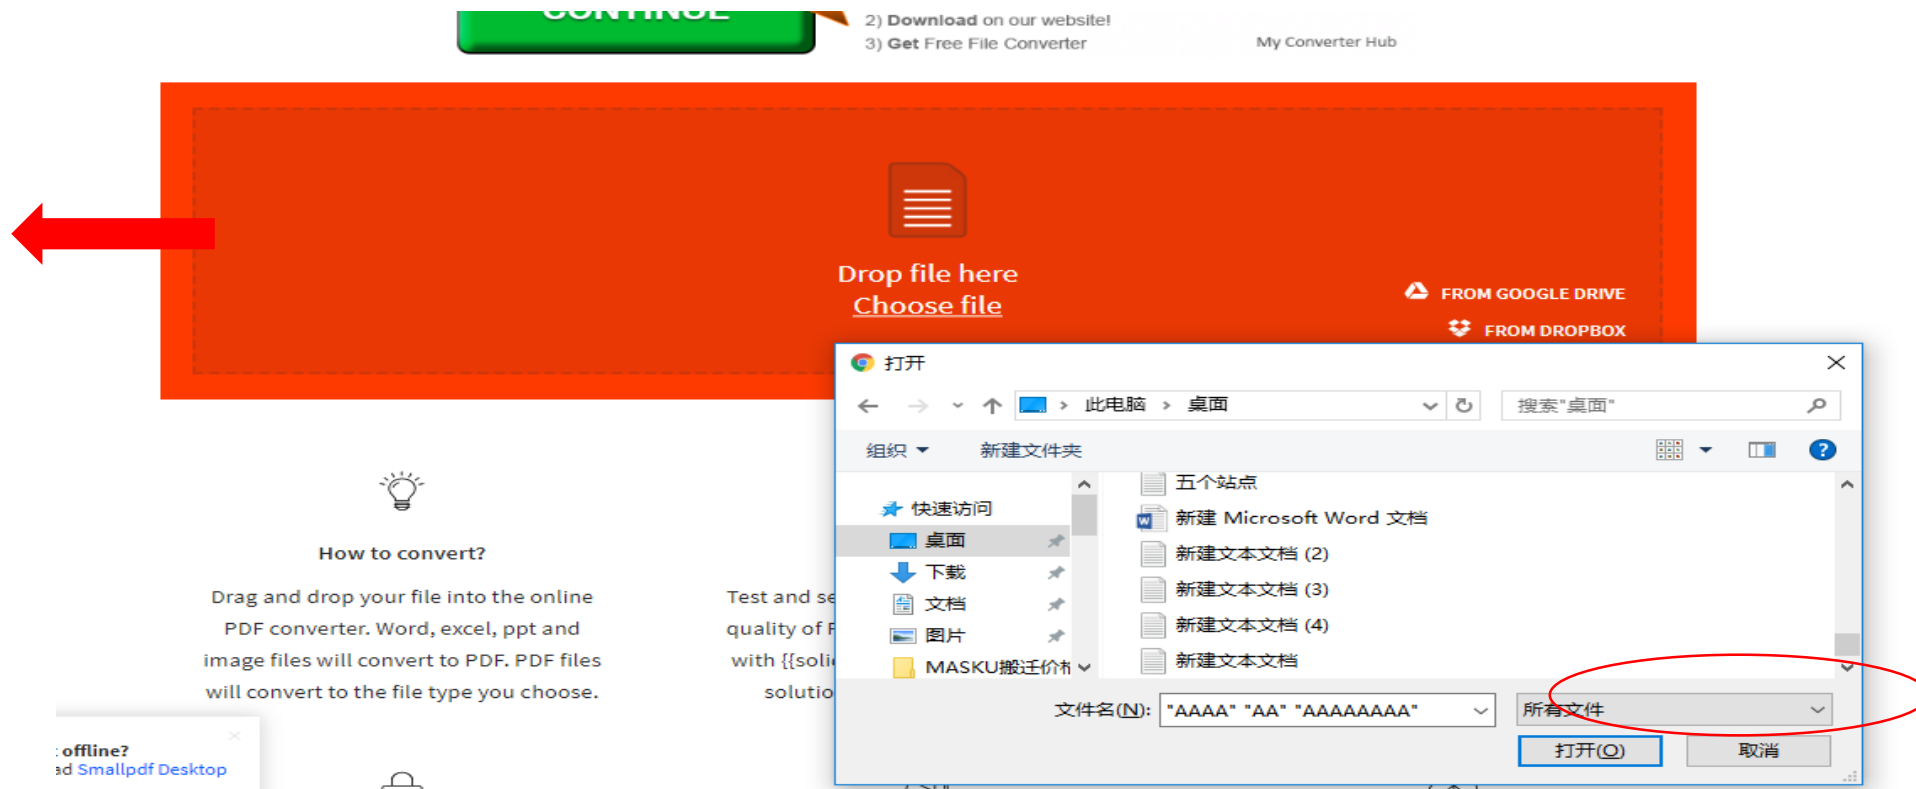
CONTINUE
2) Download on our website!
3) Get Free File Converter
My Converter Hub

Drop file here
Choose file

FROM GOOGLE DRIVE
FROM DROPBOX

How to convert?

Drag and drop your file into the online PDF converter. Word, excel, ppt and image files will convert to PDF. PDF files will convert to the file type you choose.

Test and se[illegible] quality of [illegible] with {{soli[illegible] solutio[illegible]

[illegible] offline?
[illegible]d Smallpdf Desktop

打开
此电脑 › 桌面
搜索"桌面"
组织 ▾ 新建文件夹
快速访问
桌面
下载
文档
图片
MASKU搬迁价有
五个站点
新建 Microsoft Word 文档
新建文本文档 (2)
新建文本文档 (3)
新建文本文档 (4)
新建文本文档
文件名(N): "AAAA" "AA" "AAAAAAAA"
所有文件
打开(O)
取消